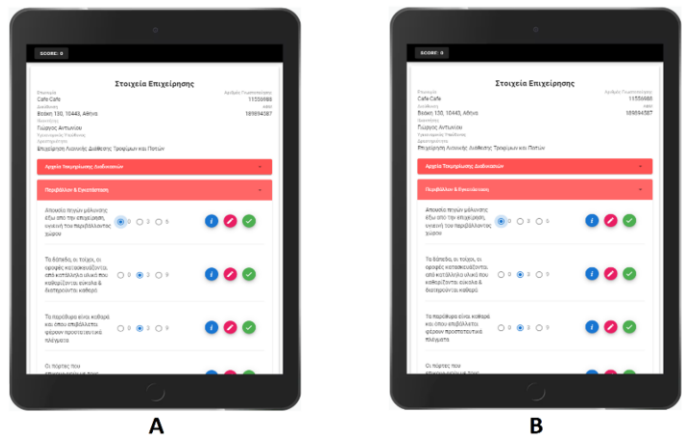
SCORE: 0

Στοιχεία Επιχείρησης

Επωνυμία
Cafe Cafe
Διεύθυνση
Βασεί 130, 10440, Αθήνα
Ιδιοκτήτης
Γιώργος Αντωνίου
Δραστηριότητα
Επιχείρηση Λιανικής Διάθεσης Τροφίμων και Ποτών

Αριθμός Τηλεφώνου
11556688
ΑΦΜ
169694387

Αρχείο Τεκμηρίωσης Διαδικασιών

Περιβάλλον & Εγκαταστάσεις

Απουσία πηγών μόλυνσης έξω από την επιχείρηση, γενική του περιβάλλοντος χώρου
0 3 5

Τα δάπεδα, οι τοίχοι, οι οροφές κατασκευάζονται από κατάλληλα υλικά που καθαρίζονται εύκολα & διατηρούνται καθαρά
0 3 5

Τα παράθυρα είναι καθαρά και όπου επιβάλλεται φέρουν προστατευτικά πλέγματα
0 3 5

Οι πόρτες του

A

SCORE: 0

Στοιχεία Επιχείρησης

Επωνυμία
Cafe Cafe
Διεύθυνση
Βασεί 130, 10440, Αθήνα
Ιδιοκτήτης
Γιώργος Αντωνίου
Δραστηριότητα
Επιχείρηση Λιανικής Διάθεσης Τροφίμων και Ποτών

Αριθμός Τηλεφώνου
11556688
ΑΦΜ
169694387

Αρχείο Τεκμηρίωσης Διαδικασιών

Περιβάλλον & Εγκαταστάσεις

Απουσία πηγών μόλυνσης έξω από την επιχείρηση, γενική του περιβάλλοντος χώρου
0 3 5

Τα δάπεδα, οι τοίχοι, οι οροφές κατασκευάζονται από κατάλληλα υλικά που καθαρίζονται εύκολα & διατηρούνται καθαρά
0 3 5

Τα παράθυρα είναι καθαρά και όπου επιβάλλεται φέρουν προστατευτικά πλέγματα
0 3 5

Οι πόρτες του

B